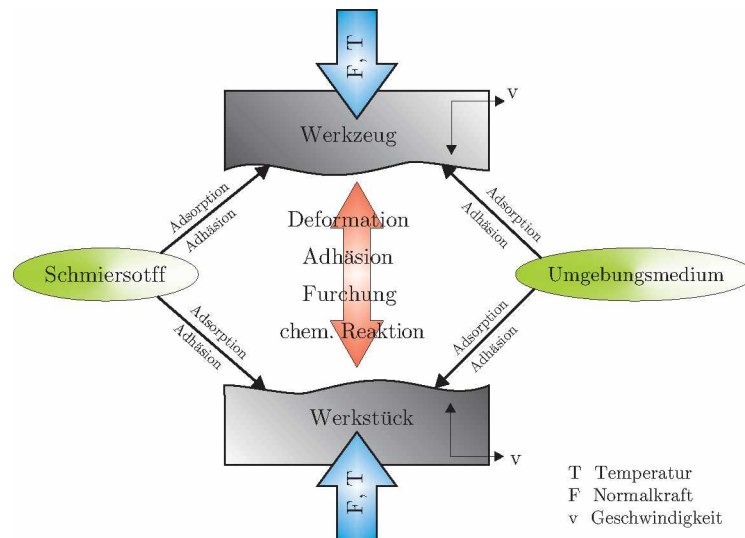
F, T

v

Werkzeug

Adsorption
Adhäsion

Deformation
Adhäsion
Furchung
chem. Reaktion

Adsorption
Adhäsion

Schmiersotff

Umgebungsmedium

Adsorption
Adhäsion

Adsorption
Adhäsion

Werkstück

v

F, T

T Temperatur
F Normalkraft
v Geschwindigkeit